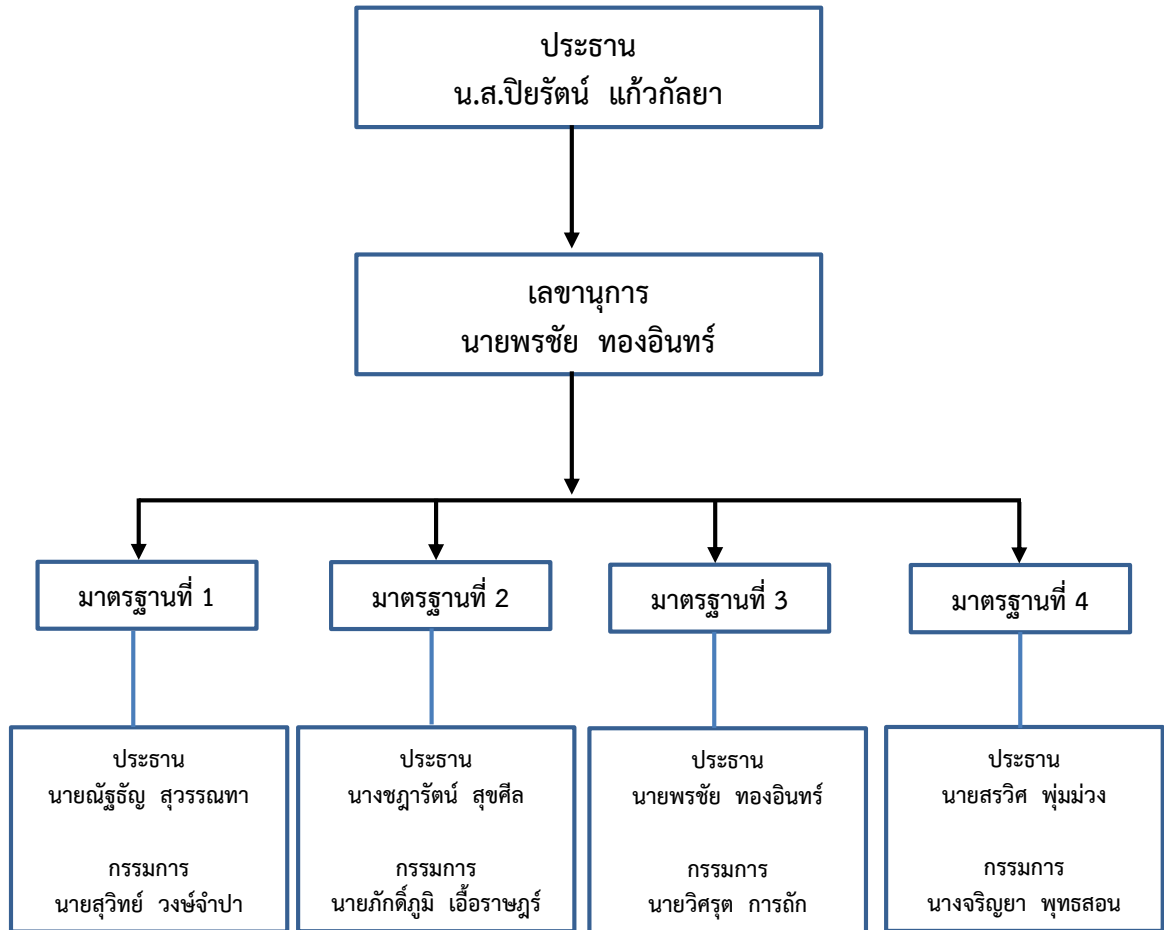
ประธาน
น.ส.ปิยรัตน์ แก้วกัลยา

เลขานุการ
นายพรชัย ทองอินทร์

มาตรฐานที่ 1

ประธาน
นายณัฐธัญ สุวรรณทา

กรรมการ
นายสุวิทย์ วงษ์จำปา

มาตรฐานที่ 2

ประธาน
นางชฎารัตน์ สุขศีล

กรรมการ
นายภักดิ์ภูมิ เอื้อราษฎร์

มาตรฐานที่ 3

ประธาน
นายพรชัย ทองอินทร์

กรรมการ
นายวิศรุต การถัก

มาตรฐานที่ 4

ประธาน
นายสรวิศ พุ่มม่วง

กรรมการ
นางจริญยา พุทธสอน